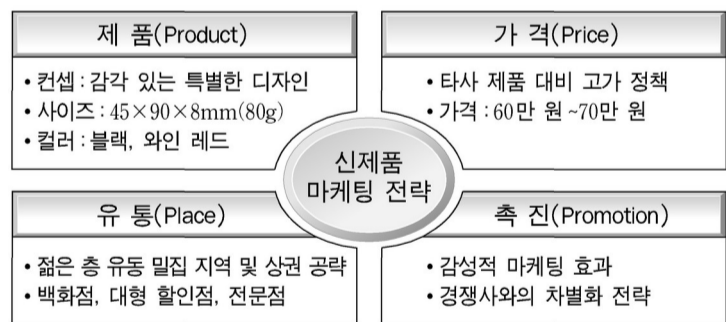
제 품(Product)

• 컨셉 : 감각 있는 특별한 디자인
• 사이즈 : 45×90×8mm(80g)
• 컬러 : 블랙, 와인 레드

가 격(Price)

• 타사 제품 대비 고가 정책
• 가격 : 60만 원 ~70만 원

신제품 마케팅 전략

유 통(Place)

• 젊은 층 유동 밀집 지역 및 상권 공략
• 백화점, 대형 할인점, 전문점

촉 진(Promotion)

• 감성적 마케팅 효과
• 경쟁사와의 차별화 전략